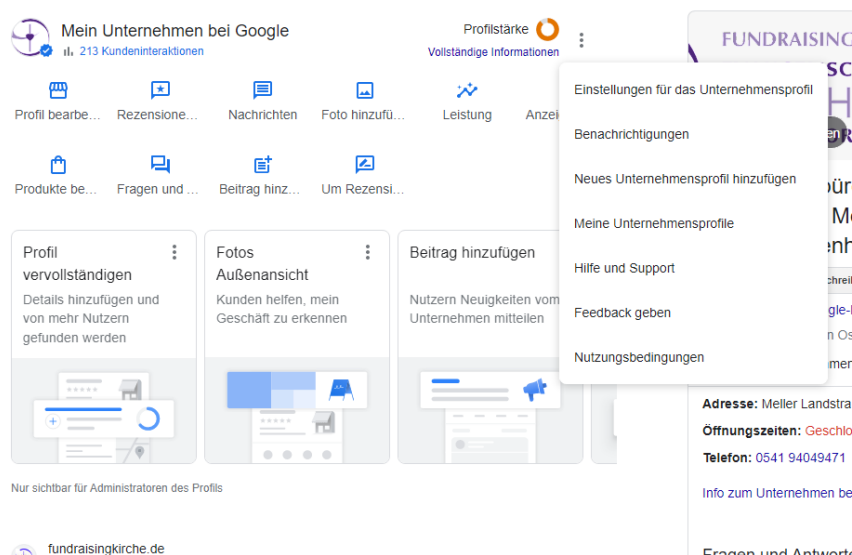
Mein Unternehmen bei Google
213 Kundeninteraktionen

Profilstärke
Vollständige Informationen

Profil bearbe…
Rezensione…
Nachrichten
Foto hinzufü…
Leistung
Anzei

Produkte be…
Fragen und …
Beitrag hinz…
Um Rezensi…

Profil vervollständigen
Details hinzufügen und von mehr Nutzern gefunden werden

Fotos Außenansicht
Kunden helfen, mein Geschäft zu erkennen

Beitrag hinzufügen
Nutzern Neuigkeiten vom Unternehmen mitteilen

Nur sichtbar für Administratoren des Profils

fundraisingkirche.de

Einstellungen für das Unternehmensprofil
Benachrichtigungen
Neues Unternehmensprofil hinzufügen
Meine Unternehmensprofile
Hilfe und Support
Feedback geben
Nutzungsbedingungen

FUNDRAISING
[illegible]

Adresse: Meller Landstra
Öffnungszeiten: Geschlo
Telefon: 0541 94049471

Info zum Unternehmen be

Fragen und Antworte